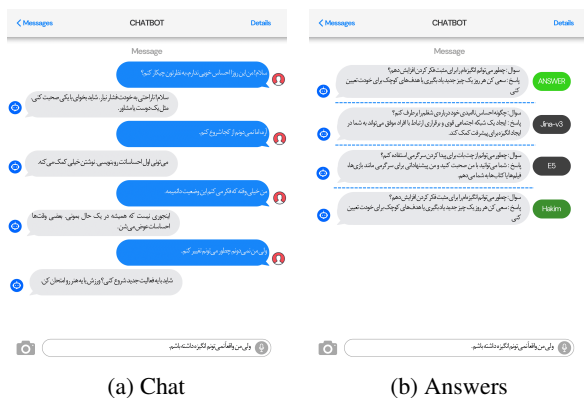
< Messages CHATBOT Details

Message

سلام! من این روزا احساس خوبی ندارم. به نظرتون چیکار کنم؟

سلام! ناراحتی نه خودت فشار نیار. شاید بخوای با یکی صحبت کنی، مثل یک دوست یا مشاور.

از ما نمی‌دونم از کجا شروع کنم.

می‌تونی اول احساساتت رو بنویسی. نوشتن خیلی کمک می‌کنه.

من خیلی وقته که فکر می‌کنم این وضعیت دائمیه.

اینجوری نیست که همیشه در یک حال بمونی. بعضی وقت‌ها احساسات عوض می‌شن.

ولی من نمی‌دونم چطور می‌تونم تغییر کنم.

شاید با یه فعالیت جدید شروع کنی؟ ورزش یا یه هنر رو امتحان کن.

ولی من واقعاً نمی‌تونم انگیزه داشته باشم.

(a) Chat

< Messages CHATBOT Details

Message

ANSWER

سوال: چطور می‌تونم انگیزه‌ام رو برای مثبت فکر کردن افزایش بدم؟
پاسخ: سعی کن هر روز یک چیز جدید یاد بگیری یا هدف‌های کوچک برای خودت تعیین کنی.

Jina-v3

سوال: چگونه احساس ناامیدی خود را درمورد تنهایم از طرف کنم؟
پاسخ: ایجاد یک شبکه اجتماعی قوی و برقراری ارتباط با افراد موفق می‌تواند به شما در ایجاد انگیزه برای پیشرفت کمک کند.

E5

سوال: چطور می‌تونم از چسبندگی به یک کار سرگرمی استفاده کنم؟
پاسخ: شما می‌توانید با من صحبت کنید و من پیشنهاداتی برای سرگرمی مانند بازی‌ها، فیلم‌ها یا کتاب‌ها به شما می‌دهم.

Hakim

سوال: چطور می‌تونم انگیزه‌ام رو برای مثبت فکر کردن افزایش بدم؟
پاسخ: سعی کن هر روز یک چیز جدید یاد بگیری یا هدف‌های کوچک برای خودت تعیین کنی.

ولی من واقعاً نمی‌تونم انگیزه داشته باشم.

(b) Answers